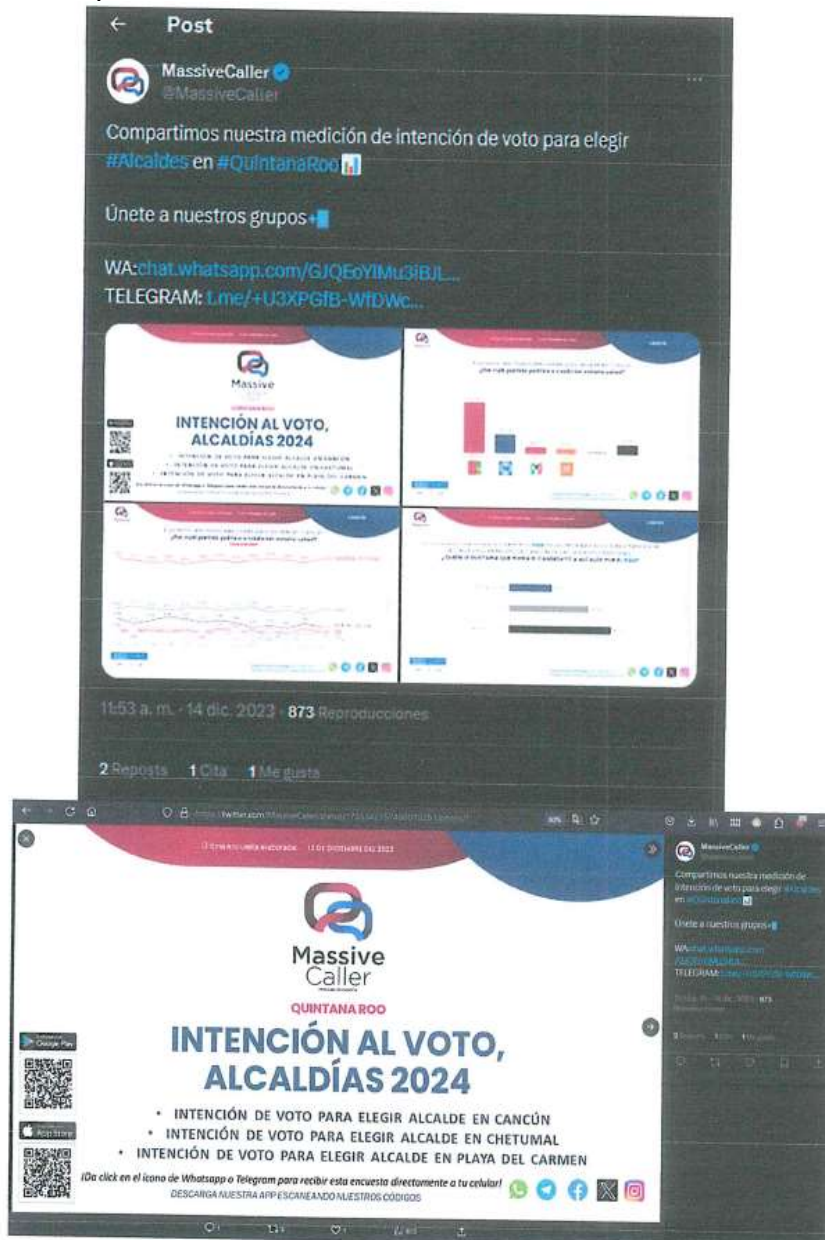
← Post

MassiveCaller
@MassiveCaller

Compartimos nuestra medición de intención de voto para elegir #Alcaldes en #QuintanaRoo

Únete a nuestros grupos

WA:chat.whatsapp.com/GJQEoYIMu3iBJL...
TELEGRAM: t.me/+U3XPGfB-WfDWc...

Massive
INTENCIÓN AL VOTO, ALCALDÍAS 2024

¿Por cuál partido político o coalición votaría usted?

¿Por cuál partido político o coalición votaría usted?

11:53 a. m. · 14 dic. 2023 · 873 Reproducciones

2 Reposts 1 Cita 1 Me gusta

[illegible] 13 DE DICIEMBRE DE 2023

Massive Caller

QUINTANA ROO

INTENCIÓN AL VOTO, ALCALDÍAS 2024

• INTENCIÓN DE VOTO PARA ELEGIR ALCALDE EN CANCÚN
• INTENCIÓN DE VOTO PARA ELEGIR ALCALDE EN CHETUMAL
• INTENCIÓN DE VOTO PARA ELEGIR ALCALDE EN PLAYA DEL CARMEN

¡Da click en el icono de Whatsapp o Telegram para recibir esta encuesta directamente a tu celular!
DESCARGA NUESTRA APP ESCANEANDO NUESTROS CÓDIGOS

Google Play
App Store

MassiveCaller
Compartimos nuestra medición de intención de voto para elegir #Alcaldes en #QuintanaRoo
Únete a nuestros grupos
WA:chat.whatsapp.com/GJQEoYIMu3iBJL...
TELEGRAM: t.me/+U3XPGfB-WfDWc...
873